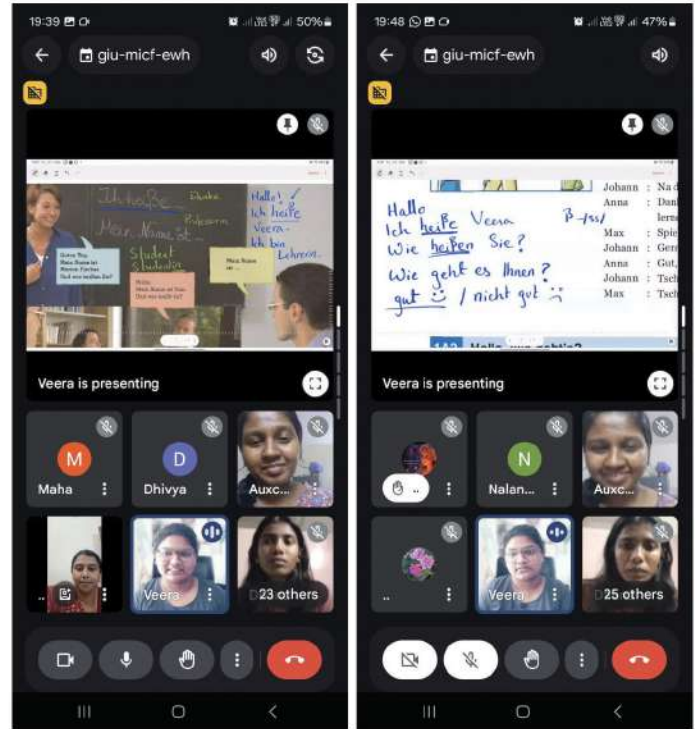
19:39 50%

giu-micf-ewh

Ich heiße Dualo
Mein Name ist
Hallo! Ich heiße Veera. Ich bin Lehrerin.
Student Studentin
Professorin

Veera is presenting

M
Maha

D
Dhivya

Auxc...

Veera

23 others

19:48 47%

giu-micf-ewh

Johann : Na d
Anna : Dan
lern
Max : Spie
Johann : Ger
Anna : Gut,
Johann : Tsch
Max : Tsch

Hallo
Ich heiße Veera
Wie heißen Sie?
Wie geht es Ihnen?
gut ☺ / nicht gut ☹

Veera is presenting

N
Nalan...

Auxc...

Veera

25 others